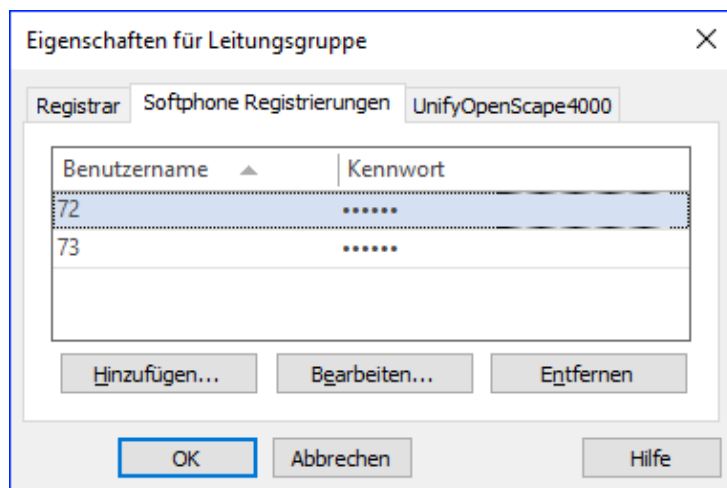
Eigenschaften für Leitungsgruppe

×

Registrar | Softphone Registrierungen | UnifyOpenScape4000

| Benutzername | Kennwort |
|---|---|
| 72 | •••••• |
| 73 | •••••• |

Hinzufügen... Bearbeiten... Entfernen

OK Abbrechen Hilfe